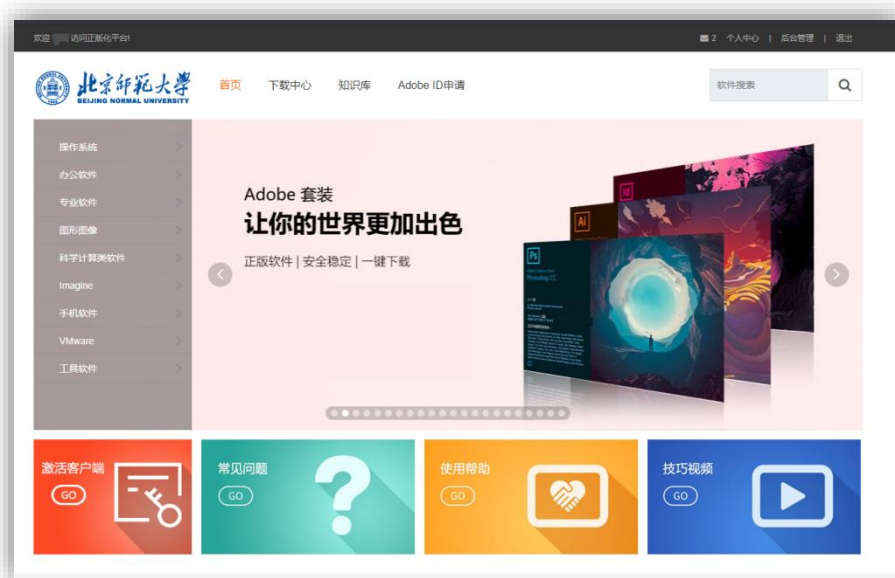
欢迎 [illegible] 访问正版化平台!

2 个人中心 | 后台管理 | 退出

北京师范大学
BEIJING NORMAL UNIVERSITY

首页 下载中心 知识库 Adobe ID申请

软件搜索

操作系统
办公软件
专业软件
图形图像
科学计算类软件
Imagine
手机软件
VMware
工具软件

Adobe 套装
让你的世界更加出色
正版软件 | 安全稳定 | 一键下载

Ai
Ps
Photoshop CC

激活客户端
GO

常见问题
GO

使用帮助
GO

技巧视频
GO